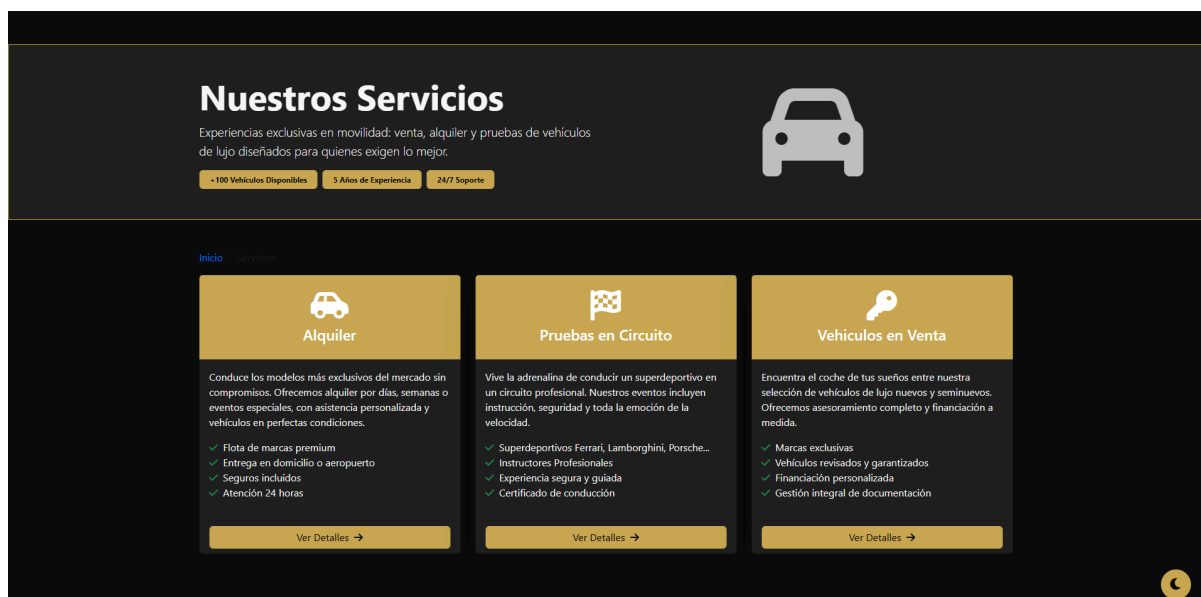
Nuestros Servicios

Experiencias exclusivas en movilidad: venta, alquiler y pruebas de vehículos de lujo diseñados para quienes exigen lo mejor.

+100 Vehículos Disponibles
5 Años de Experiencia
24/7 Soporte

Inicio / Servicios

Alquiler

Conduce los modelos más exclusivos del mercado sin compromisos. Ofrecemos alquiler por días, semanas o eventos especiales, con asistencia personalizada y vehículos en perfectas condiciones.

✓ Flota de marcas premium
✓ Entrega en domicilio o aeropuerto
✓ Seguros incluidos
✓ Atención 24 horas

Ver Detalles →

Pruebas en Circuito

Vive la adrenalina de conducir un superdeportivo en un circuito profesional. Nuestros eventos incluyen instrucción, seguridad y toda la emoción de la velocidad.

✓ Superdeportivos Ferrari, Lamborghini, Porsche...
✓ Instructores Profesionales
✓ Experiencia segura y guiada
✓ Certificado de conducción

Ver Detalles →

Vehiculos en Venta

Encuentra el coche de tus sueños entre nuestra selección de vehículos de lujo nuevos y seminuevos. Ofrecemos asesoramiento completo y financiación a medida.

✓ Marcas exclusivas
✓ Vehículos revisados y garantizados
✓ Financiación personalizada
✓ Gestión integral de documentación

Ver Detalles →